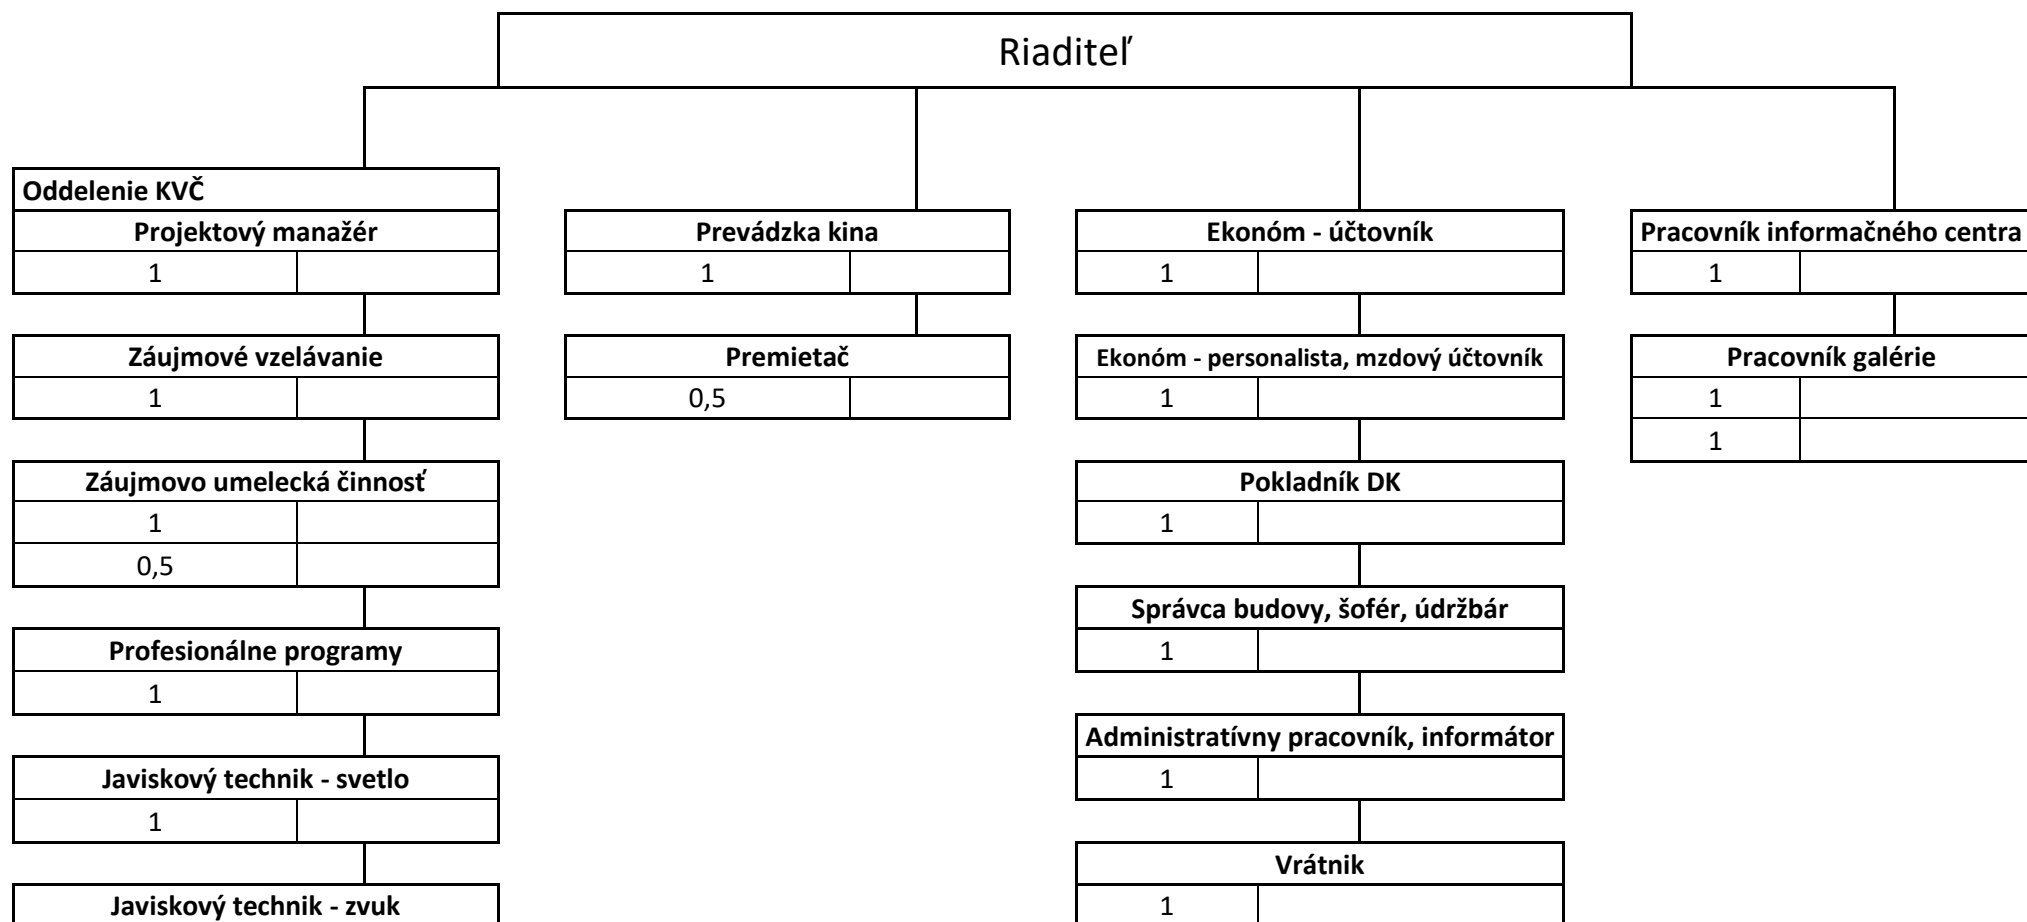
Riaditeľ

Oddelenie KVČ

Projektový manažér

1

Záujmové vzelávanie

1

Záujmovo umelecká činnosť

1

0,5

Profesionálne programy

1

Javiskový technik - svetlo

1

Javiskový technik - zvuk

Prevádzka kina

1

Premietač

0,5

Ekonóm - účtovník

1

Ekonóm - personalista, mzdový účtovník

1

Pokladník DK

1

Správca budovy, šofér, údržbár

1

Administratívny pracovník, informátor

1

Vrátnik

1

Pracovník informačného centra

1

Pracovník galérie

1

1